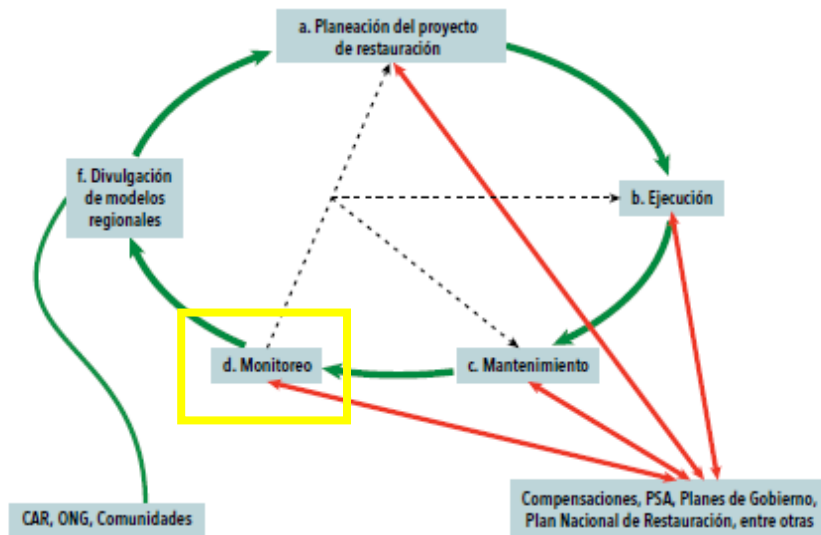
a. Planeación del proyecto de restauración

f. Divulgación de modelos regionales

b. Ejecución

d. Monitoreo

c. Mantenimiento

CAR, ONG, Comunidades

Compensaciones, PSA, Planes de Gobierno, Plan Nacional de Restauración, entre otras